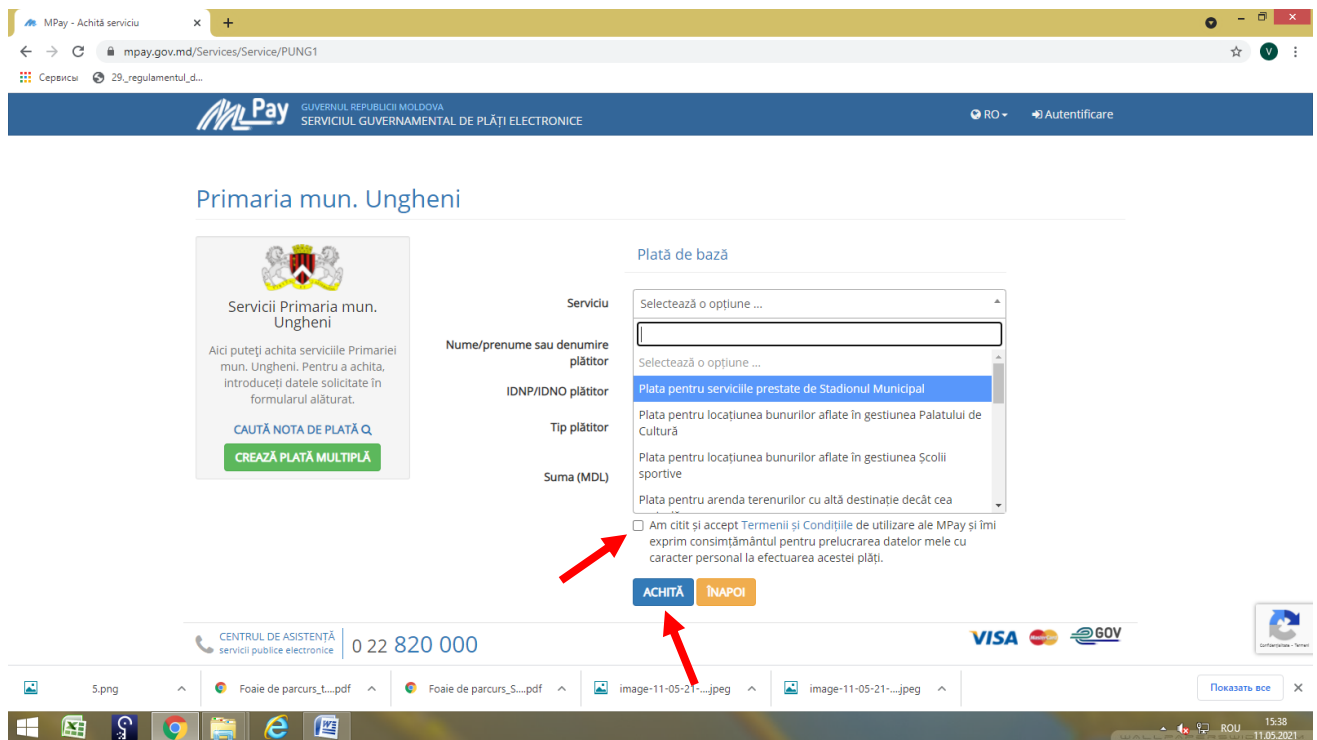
MPay - Achită serviciu ×
+
mpay.gov.md/Services/Service/PUNG1
Сервисы 29._regulamentul_d...

MPay GUVERNUL REPUBLICII MOLDOVA
SERVICIUL GUVERNAMENTAL DE PLĂȚI ELECTRONICE
RO Autentificare

Primaria mun. Ungheni

Servicii Primaria mun. Ungheni
Aici puteți achita serviciile Primariei mun. Ungheni. Pentru a achita, introduceți datele solicitate în formularul alăturat.
CAUTĂ NOTA DE PLATĂ
CREAZĂ PLATĂ MULTIPLĂ

Plată de bază
Serviciu Selectează o opțiune ...
Nume/prenume sau denumire plătitor
IDNP/IDNO plătitor
Tip plătitor
Suma (MDL)
Selectează o opțiune ...
Plata pentru serviciile prestate de Stadionul Municipal
Plata pentru locațiunea bunurilor aflate în gestiunea Palatului de Cultură
Plata pentru locațiunea bunurilor aflate în gestiunea Școlii sportive
Plata pentru arenda terenurilor cu altă destinație decât cea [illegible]

Am citit și accept Termenii și Condițiile de utilizare ale MPay și îmi exprim consimțământul pentru prelucrarea datelor mele cu caracter personal la efectuarea acestei plăți.
ACHITĂ ÎNAPOI

CENTRUL DE ASISTENȚĂ
servicii publice electronice
0 22 820 000
VISA GOV

5.png
Foaie de parcurs_t....pdf
Foaie de parcurs_S....pdf
image-11-05-21-....jpeg
image-11-05-21-....jpeg
Показать все ×

ROU 15:38 11.05.2021